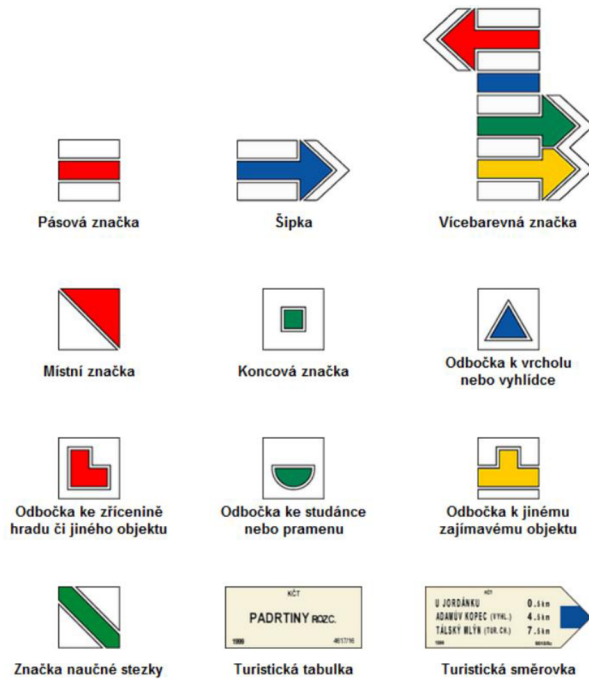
Pásová značka

Šipka

Vícebarevná značka

Místní značka

Koncová značka

Odbočka k vrcholu nebo vyhlídce

Odbočka ke zřícenině hradu či jiného objektu

Odbočka ke studánce nebo pramenu

Odbočka k jinému zajímavému objektu

KČT
PADRTINY ROZC.
1999 4617/16

KČT
U JORDÁNKU 0.5 km
ADAMŮV KOPEC (VYHL.) 4.5 km
TÁLSKÝ MLÝN (TUR.CH.) 7.5 km
1994 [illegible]

Značka naučné stezky

Turistická tabulka

Turistická směrovka